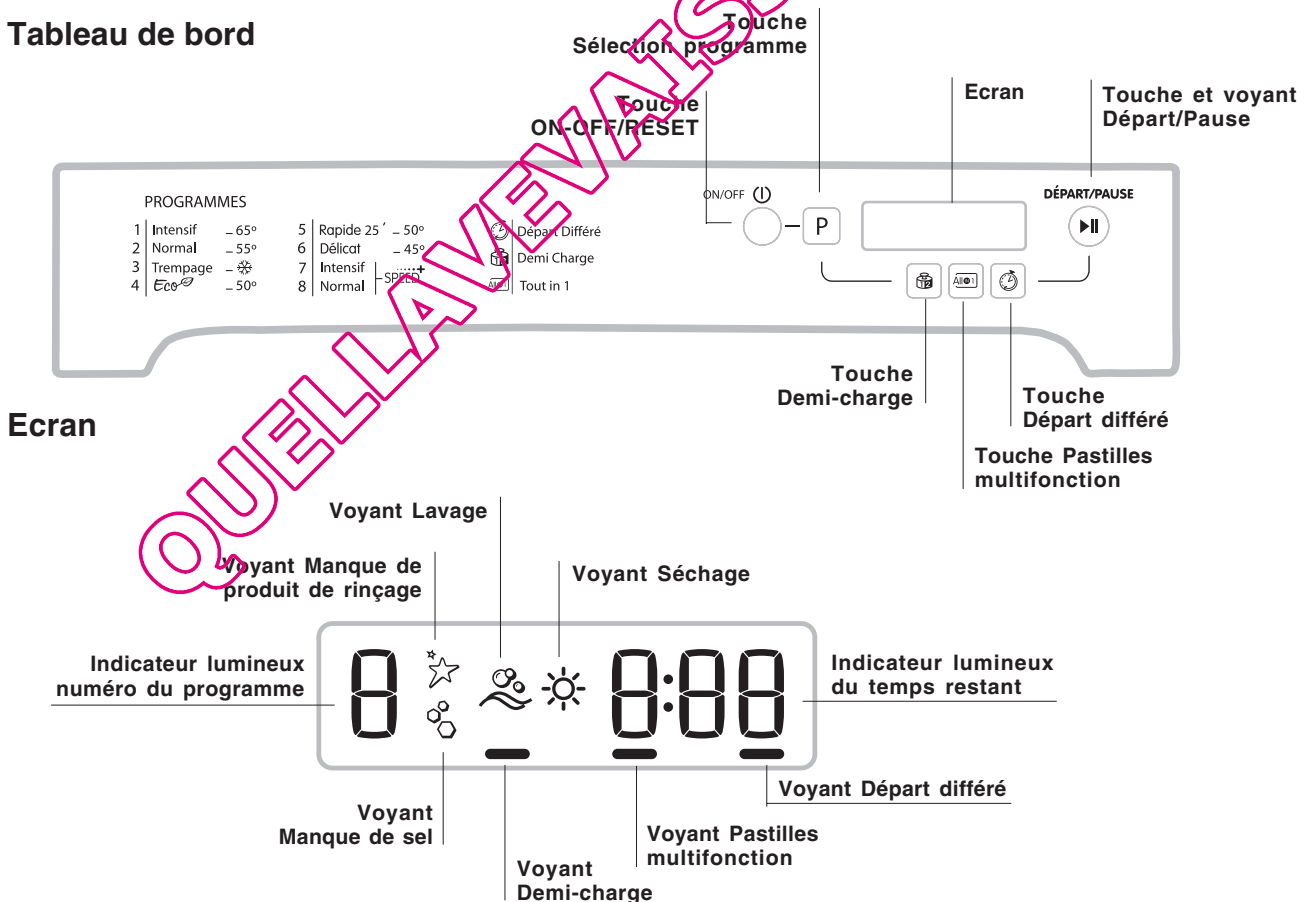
Tableau de bord

Touche Sélection programme

Touche ON-OFF/RESET

Ecran

Touche et voyant Départ/Pause

PROGRAMMES

| | | | |
|---|---|---|---|
| 1 | Intensif – 65° | 5 | Rapide 25´ – 50° |
| 2 | Normal – 55° | 6 | Délicat – 45° |
| 3 | Trempage – ❄ | 7 | Intensif SPEED |
| 4 | Eco – 50° | 8 | Normal SPEED |

Départ Différé
Demi Charge
Tout in 1

ON/OFF

P

DÉPART/PAUSE

Touche Demi-charge

Touche Départ différé

Touche Pastilles multifonction

Ecran

Voyant Lavage

Voyant Manque de produit de rinçage

Voyant Séchage

Indicateur lumineux numéro du programme

Indicateur lumineux du temps restant

Voyant Départ différé

Voyant Manque de sel

Voyant Pastilles multifonction

Voyant Demi-charge

QUELLEVALISE